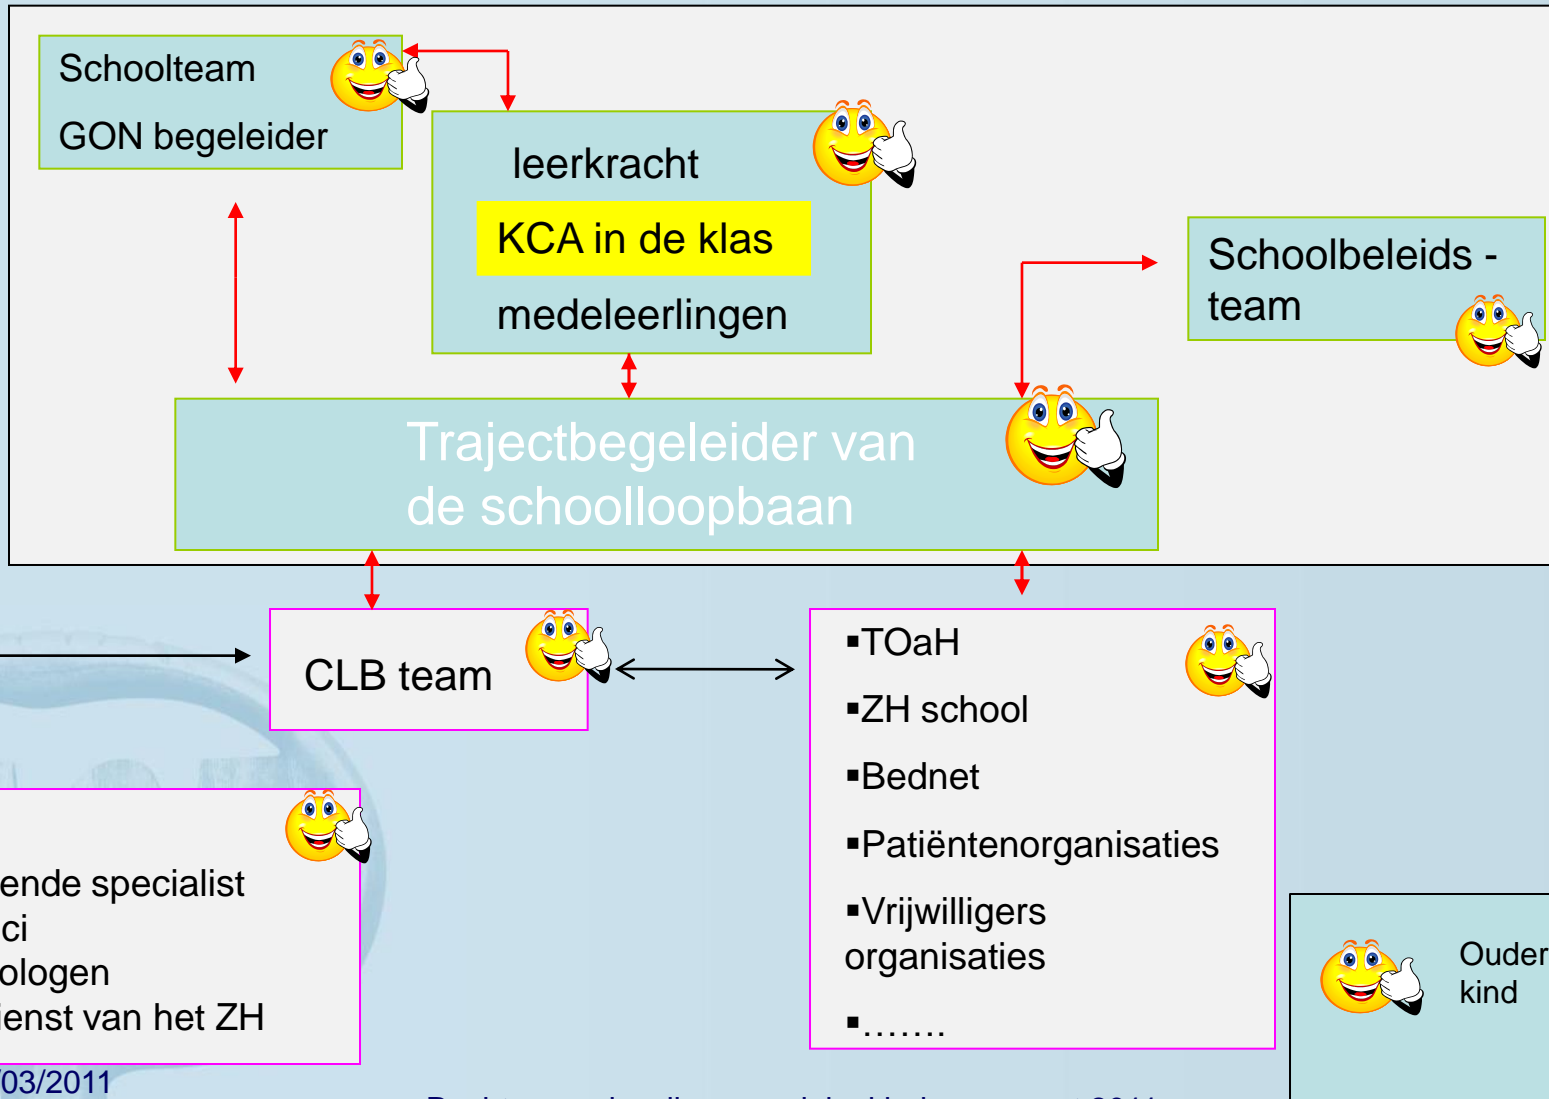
Schoolteam

GON begeleider

leerkracht

KCA in de klas

medeleerlingen

Schoolbeleids - team

Trajectbegeleider van de schoolloopbaan

CLB team

▪TOaH

▪ZH school

▪Bednet

▪Patiëntenorganisaties

▪Vrijwilligers organisaties

▪…….

ende specialist
ci
ologen
ienst van het ZH

Ouder
kind

/03/2011

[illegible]